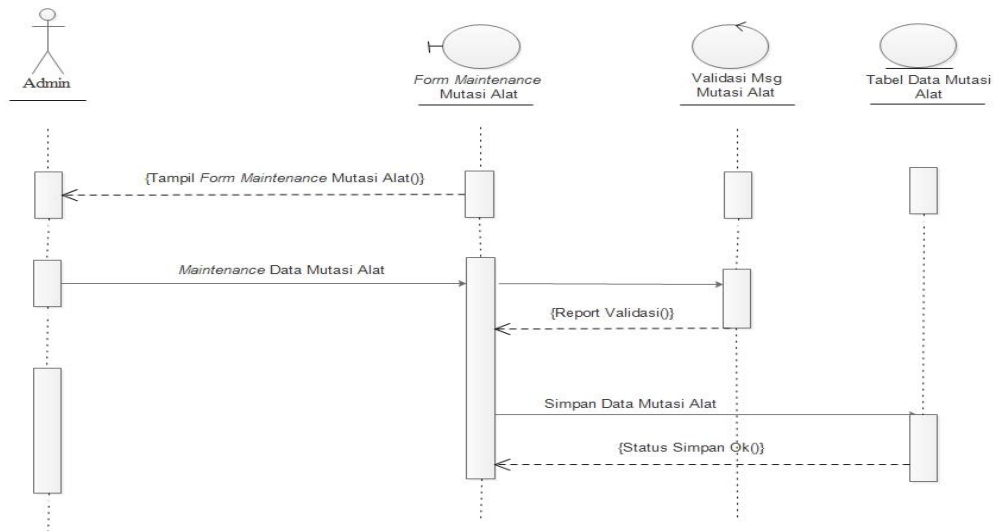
Admin

Form Maintenance Mutasi Alat

Validasi Msg Mutasi Alat

Tabel Data Mutasi Alat

{Tampil Form Maintenance Mutasi Alat()}

Maintenance Data Mutasi Alat

{Report Validasi()}

Simpan Data Mutasi Alat

{Status Simpan Ok()}